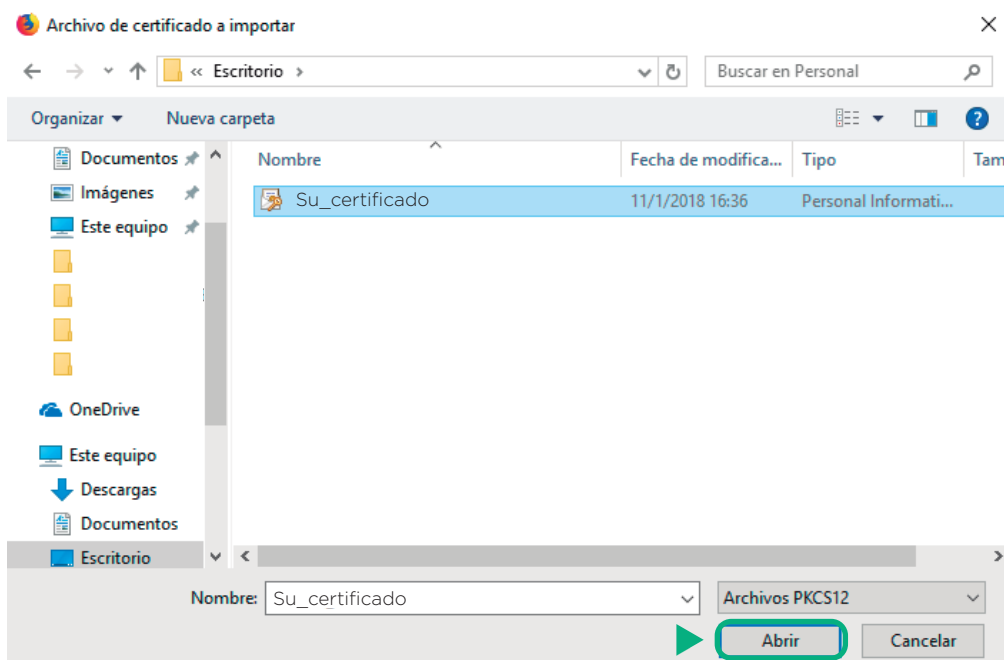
Archivo de certificado a importar

« Escritorio ›

Buscar en Personal

Organizar ▾ Nueva carpeta

Documentos
Imágenes
Este equipo
OneDrive
Este equipo
Descargas
Documentos
Escritorio

| Nombre | Fecha de modifica... | Tipo | Tam |
|---|---|---|---|
| Su_certificado | 11/1/2018 16:36 | Personal Informati... | |

Nombre: Su_certificado

Archivos PKCS12

Abrir

Cancelar